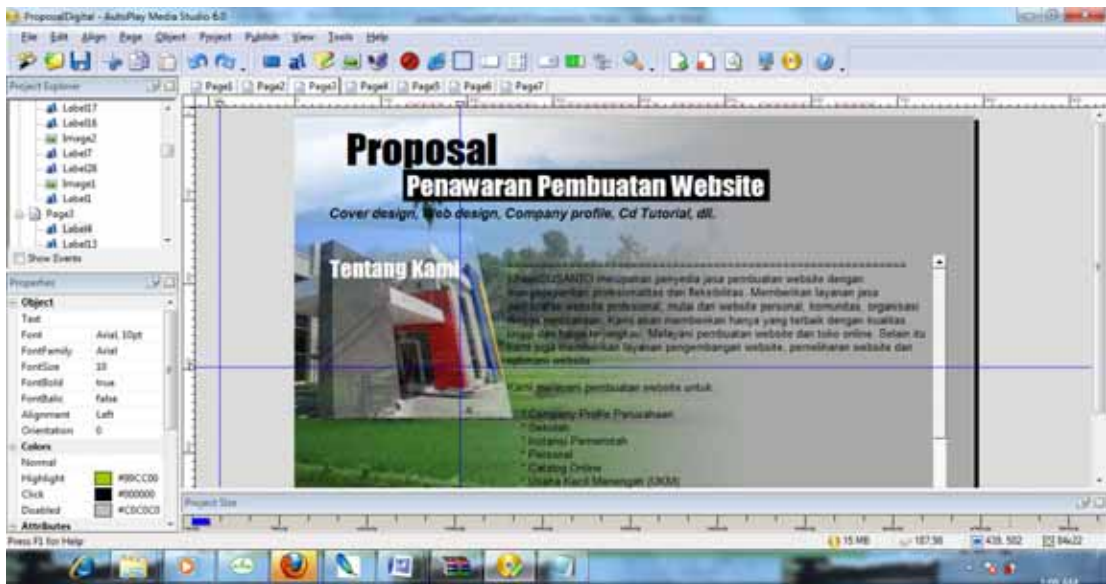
ProposalDigital - AutoPlay Media Studio 6.0

File Edit Align Page Object Project Publish View Tools Help

Project Explorer

Label17
Label16
Image2
Label7
Label28
Image1
Label1
Page3
Label4
Label13

Show Events

Properties

Object
Text
Font Arial, 10pt
FontFamily Arial
FontSize 10
FontBold true
FontItalic false
Alignment Left
Orientation 0
Colors
Normal
Highlight #99CC00
Click #000000
Disabled #C0C0C0
Attributes

Page1 Page2 Page3 Page4 Page5 Page6 Page7

Proposal

Penawaran Pembuatan Website

Cover design, Web design, Company profile, Cd Tutorial, dll.

Tentang Kami

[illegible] merupakan penyedia jasa pembuatan website dengan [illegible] profesionalitas dan fleksibilitas. Memberikan layanan jasa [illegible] website profesional, mulai dari website personal, komunitas, organisasi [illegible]. Kami akan memberikan hanya yang terbaik dengan kualitas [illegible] dan harga terjangkau. Melayani pembuatan website dan toko online. Selain itu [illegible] juga memberikan layanan pengembangan website, pemeliharaan website dan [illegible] website.

Kami melayani pembuatan website untuk:

* Company Profile Perusahaan
* Sekolah
* Instansi Pemerintah
* Personal
* Catalog Online
* Usaha Kecil Menengah (UKM)

Project Size

Press F1 for Help

15 MB 187.98 438, 502 94x22